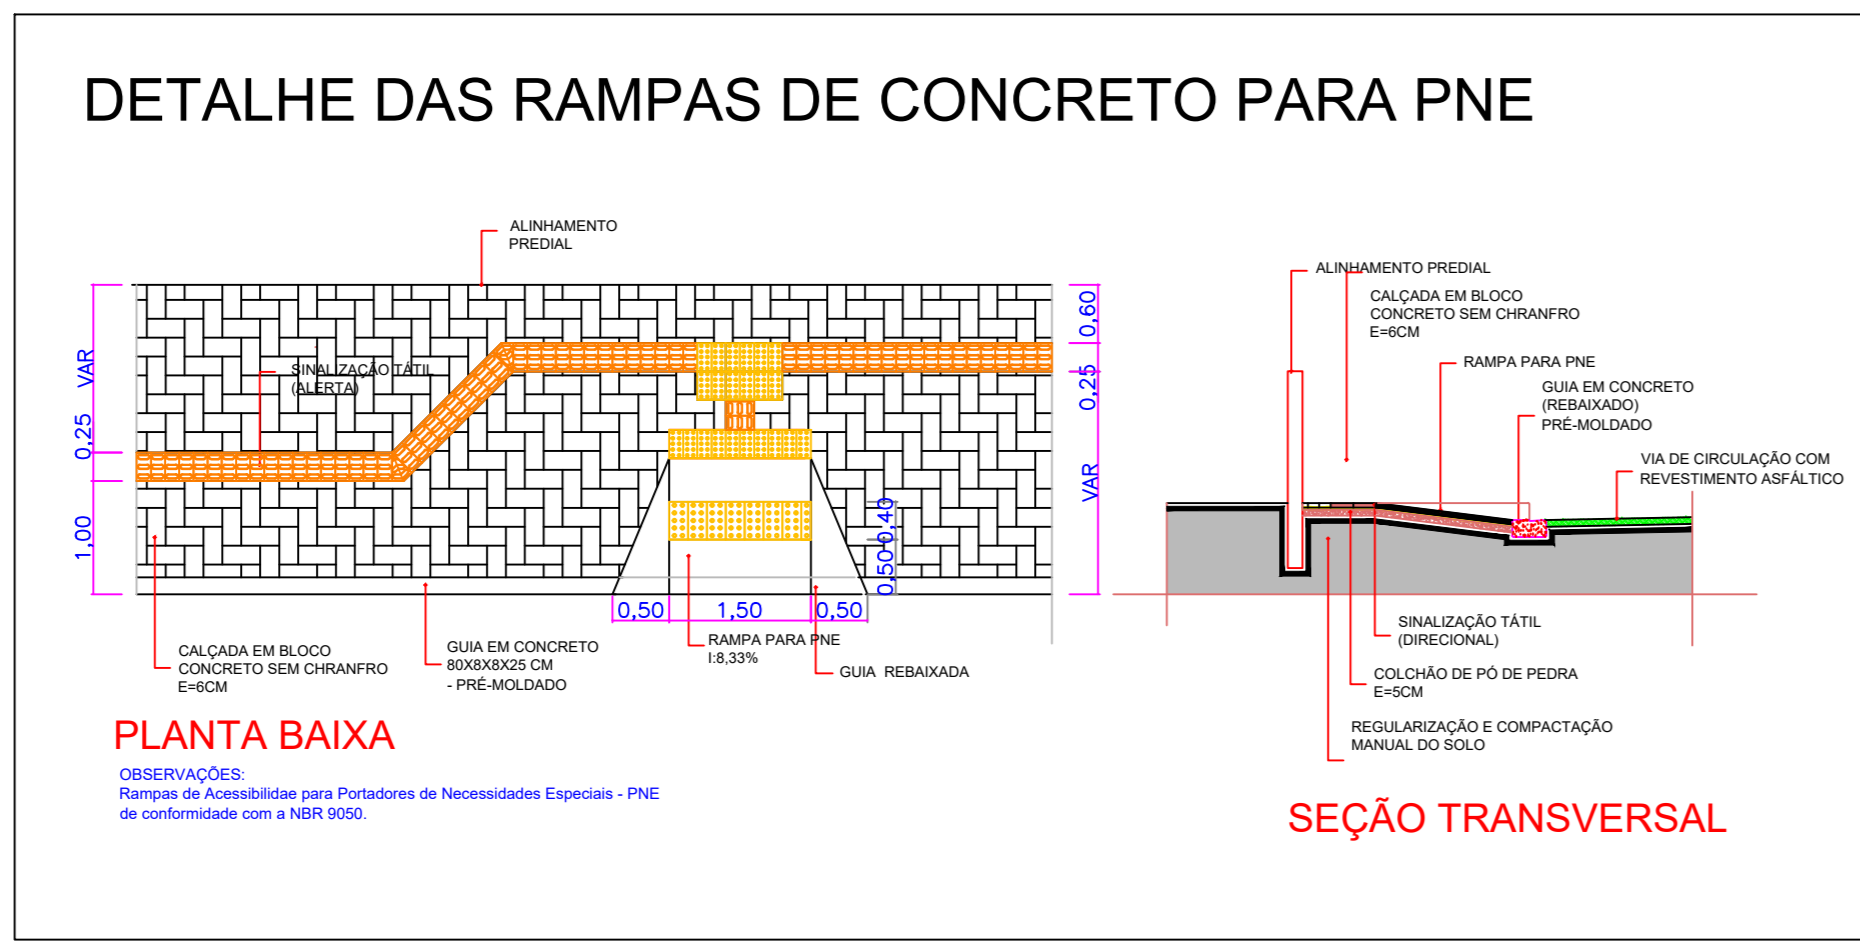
DETALHE DAS RAMPAS DE CONCRETO PARA PNE

ALINHAMENTO PREDIAL

VAR
0,25
1,00

SINALIZAÇÃO TÁTIL (ALERTA)

0,60
0,25
VAR

0,40
0,50

0,50  1,50  0,50

CALÇADA EM BLOCO CONCRETO SEM CHRANFRO E=6CM

GUIA EM CONCRETO 80X8X8X25 CM - PRÉ-MOLDADO

RAMPA PARA PNE I:8,33%

GUIA REBAIXADA

PLANTA BAIXA

OBSERVAÇÕES:
Rampas de Acessibilidae para Portadores de Necessidades Especiais - PNE de conformidade com a NBR 9050.

ALINHAMENTO PREDIAL

CALÇADA EM BLOCO CONCRETO SEM CHRANFRO E=6CM

RAMPA PARA PNE

GUIA EM CONCRETO (REBAIXADO) PRÉ-MOLDADO

VIA DE CIRCULAÇÃO COM REVESTIMENTO ASFÁLTICO

SINALIZAÇÃO TÁTIL (DIRECIONAL)

COLCHÃO DE PÓ DE PEDRA E=5CM

REGULARIZAÇÃO E COMPACTAÇÃO MANUAL DO SOLO

SEÇÃO TRANSVERSAL